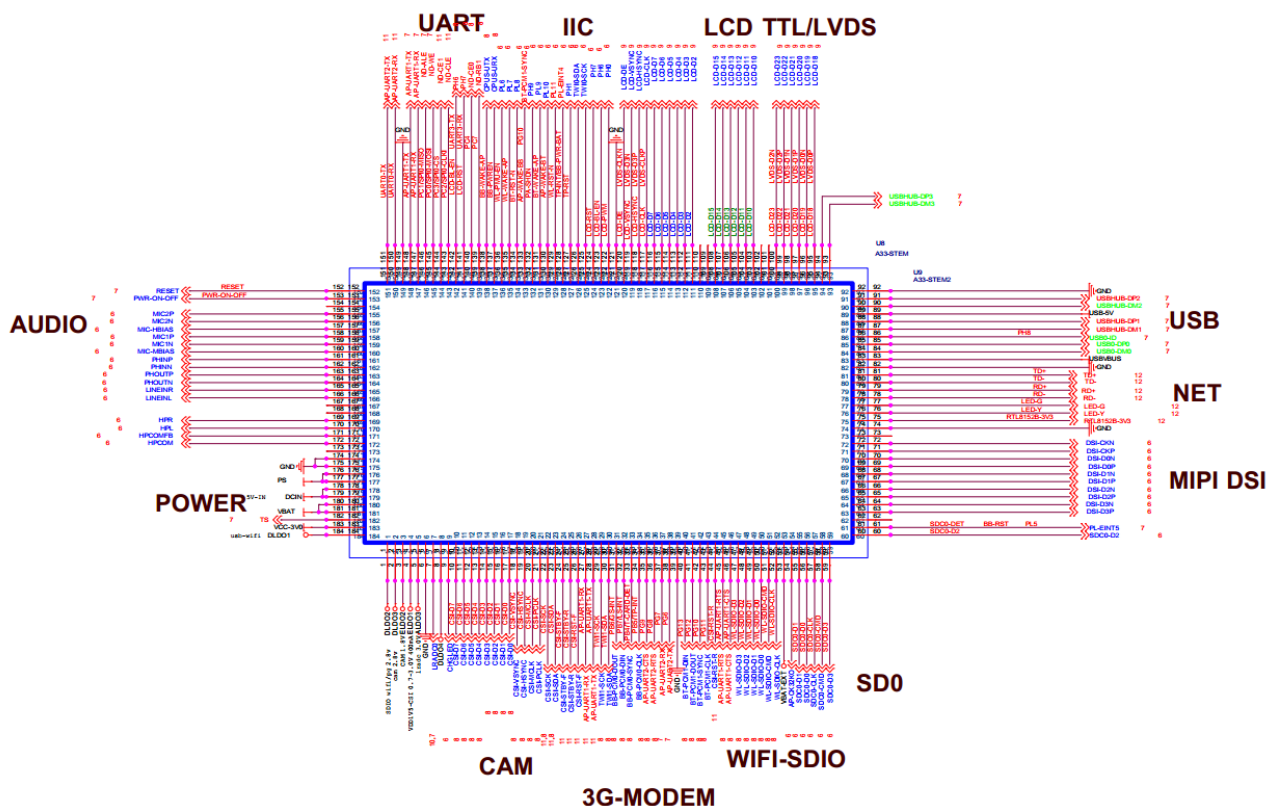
UART
IIC
LCD TTL/LVDS

AUDIO

RESET
PWR-ON-OFF
MIC2P
MIC2N
MIC-HBIAS
MIC1P
MIC1N
MIC-MBIAS
PHINP
PHINN
PHOUTP
PHOUTN
LINEINR
LINEINL
HPR
HPL
HPCOMFB
HPCOM

RESET
PWR-ON-OFF

GND
PS
DCIN
VBAT
TS
VCC-3V0
DLDO1

POWER

U8
A33-STEM
U9
A33-STEM2

USBHUB-DP3
USBHUB-DM3

USB
USBHUB-DP2
USBHUB-DM2
USB-5V
USBHUB-DP1
USBHUB-DM1
PH8
USB0-ID
USB0-DP0
USB0-DM0
USB0VBUS
GND

NET
TD+
TD-
RD+
RD-
LED-G
LED-Y
RTL8152B-3V3

MIPI DSI
DSI-CKN
DSI-CKP
DSI-D0N
DSI-D0P
DSI-D1N
DSI-D1P
DSI-D2N
DSI-D2P
DSI-D3N
DSI-D3P

SDC0-DET
BB-RST
PL5
PL-EINT5
SDC0-D2

SD0
CAM
3G-MODEM
WIFI-SDIO